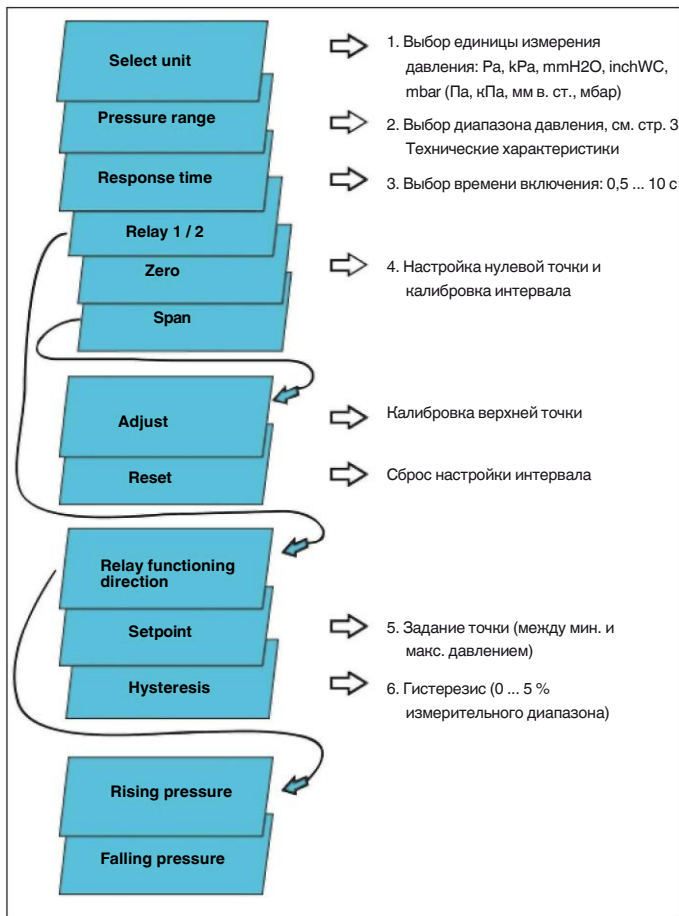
Select unit

1. Выбор единицы измерения давления: Pa, kPa, mmH2O, inchWC, mbar (Па, кПа, мм в. ст., мбар)

Pressure range

2. Выбор диапазона давления, см. стр. 3 Технические характеристики

Response time

3. Выбор времени включения: 0,5 ... 10 с

Relay 1 / 2

Zero

4. Настройка нулевой точки и калибровка интервала

Span

Adjust

Калибровка верхней точки

Reset

Сброс настройки интервала

Relay functioning direction

Setpoint

5. Задание точки (между мин. и макс. давлением)

Hysteresis

6. Гистерезис (0 ... 5 % измерительного диапазона)

Rising pressure

Falling pressure